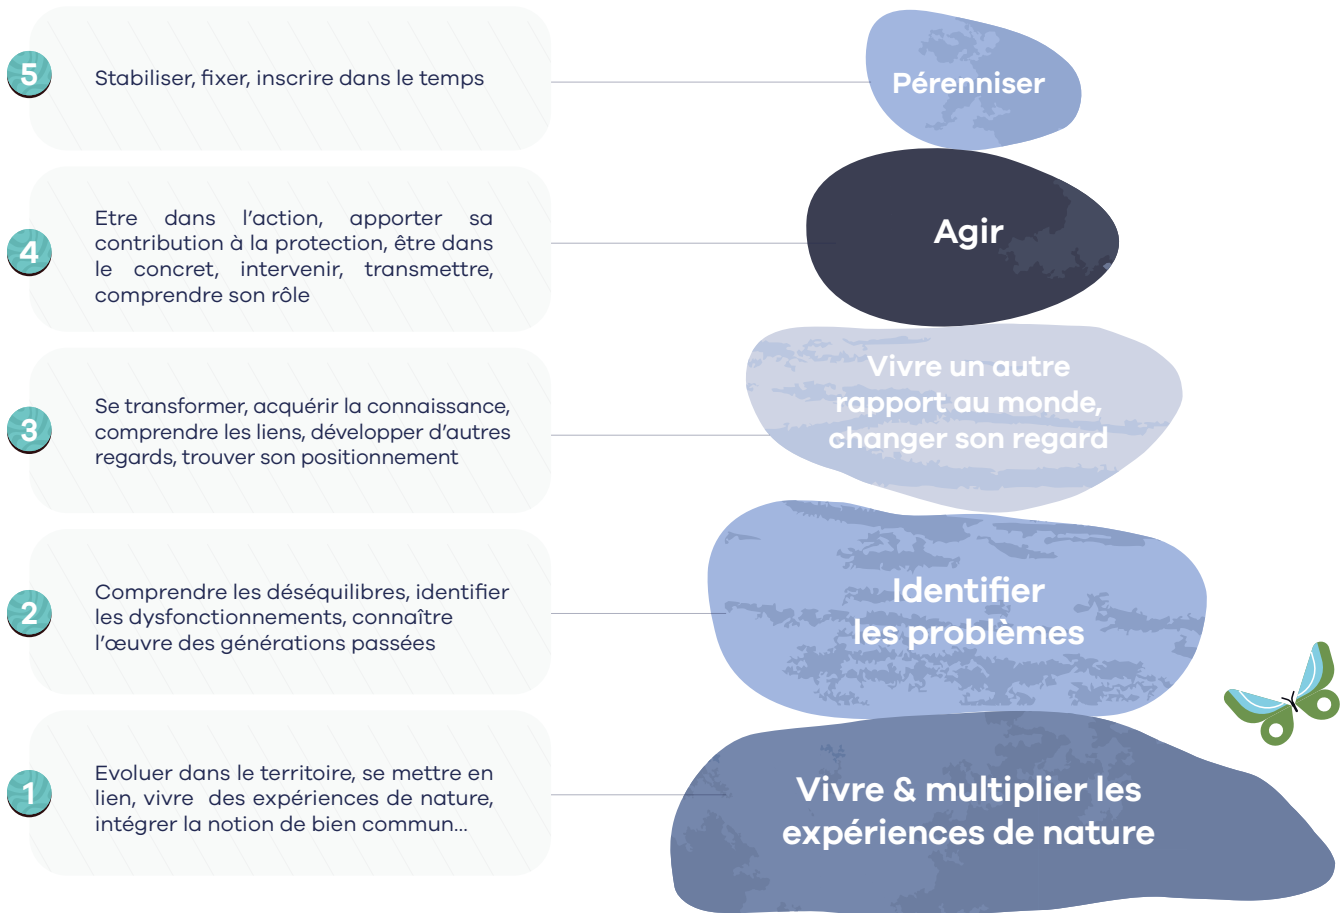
5

Stabiliser, fixer, inscrire dans le temps

Pérenniser

4

Etre dans l'action, apporter sa contribution à la protection, être dans le concret, intervenir, transmettre, comprendre son rôle

Agir

3

Se transformer, acquérir la connaissance, comprendre les liens, développer d'autres regards, trouver son positionnement

Vivre un autre rapport au monde, changer son regard

2

Comprendre les déséquilibres, identifier les dysfonctionnements, connaître l'œuvre des générations passées

Identifier les problèmes

1

Evoluer dans le territoire, se mettre en lien, vivre des expériences de nature, intégrer la notion de bien commun...

Vivre & multiplier les expériences de nature